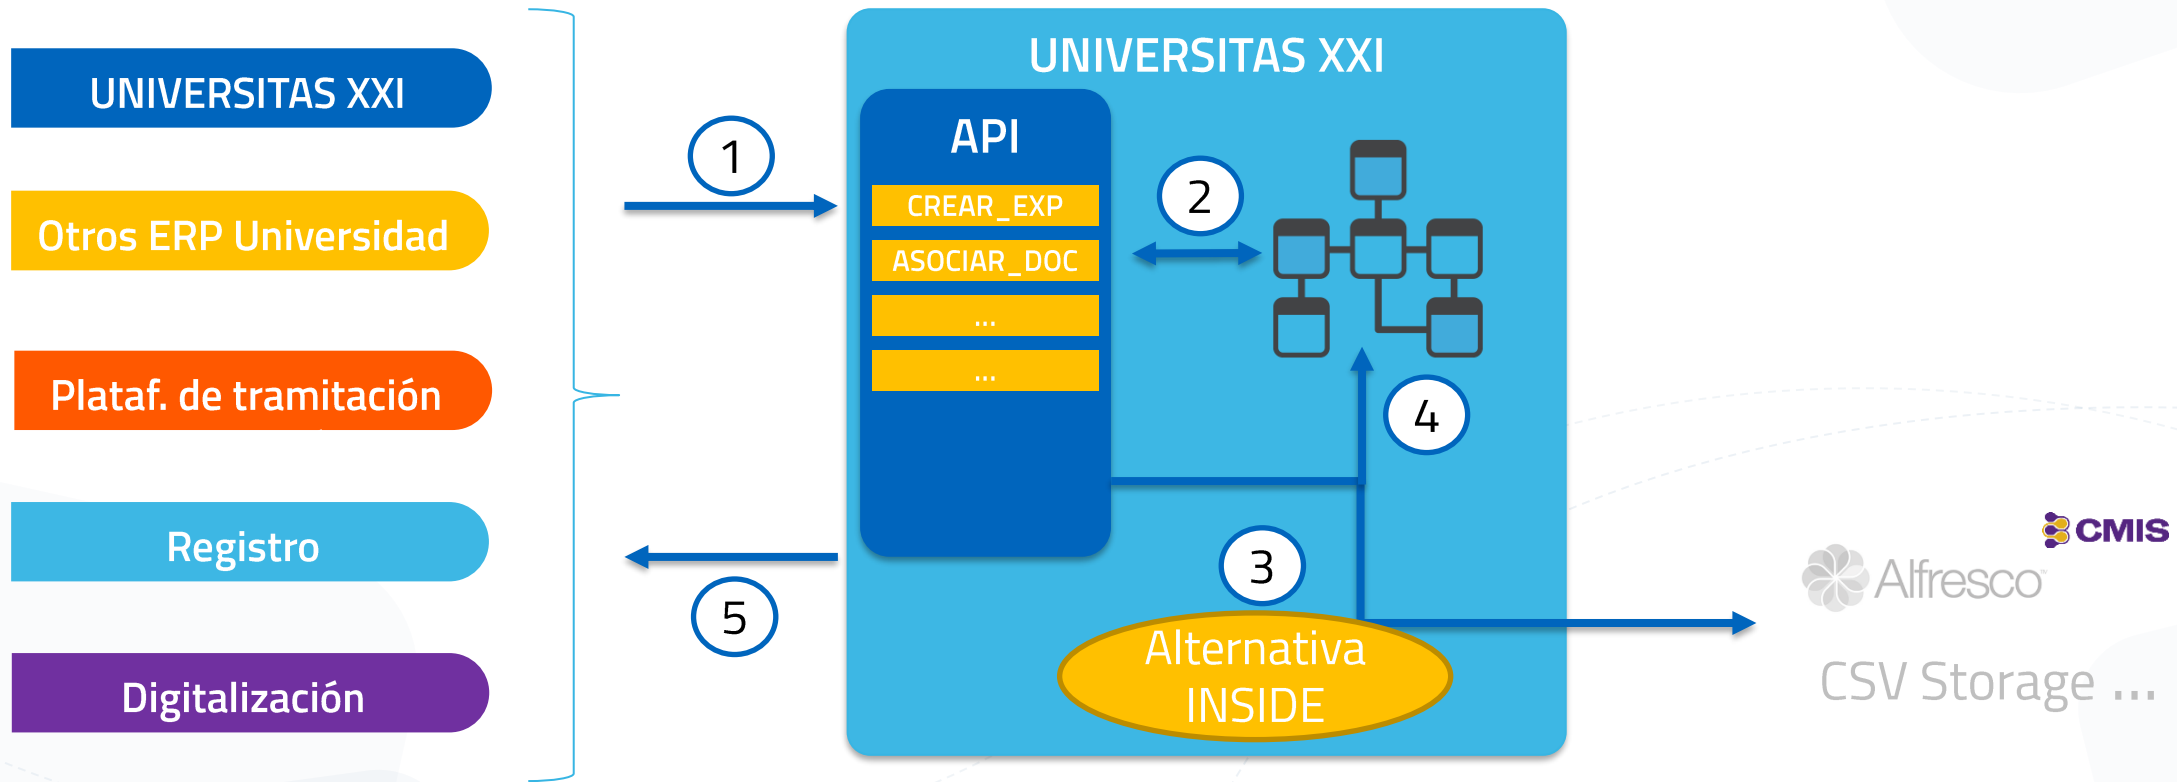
UNIVERSITAS XXI

Otros ERP Universidad

Plataf. de tramitación

Registro

Digitalización

1

5

UNIVERSITAS XXI

API

CREAR_EXP

ASOCIAR_DOC

...

...

2

4

3

Alternativa INSIDE

CMIS

Alfresco

CSV Storage ...